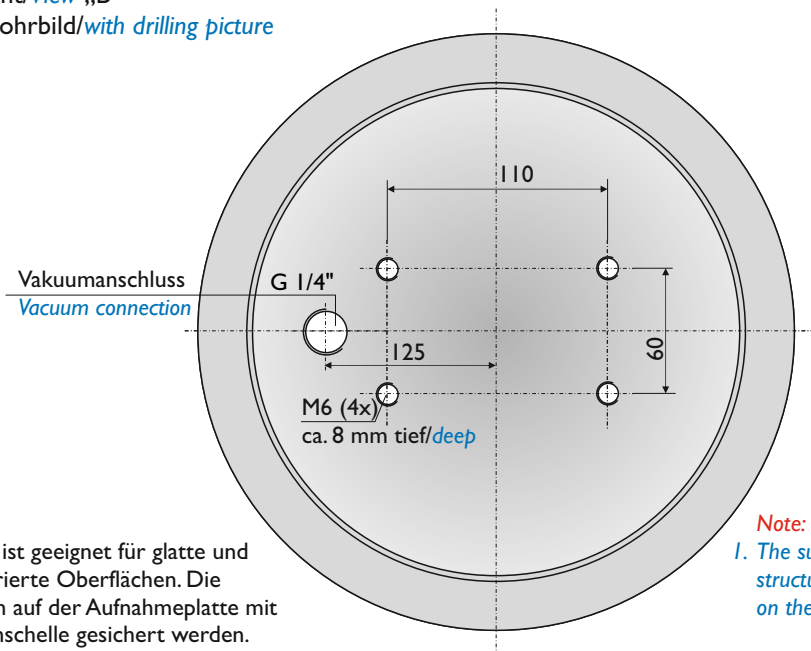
nt/View „B
ohrbild/with drilling picture

110

Vakuumanschluss
Vacuum connection

G 1/4"

125

60

M6 (4x)
ca. 8 mm tief/deep

ist geeignet für glatte und rierte Oberflächen. Die n auf der Aufnahmeplatte mit nschelle gesichert werden.

Note:
1. The su
structu
on the